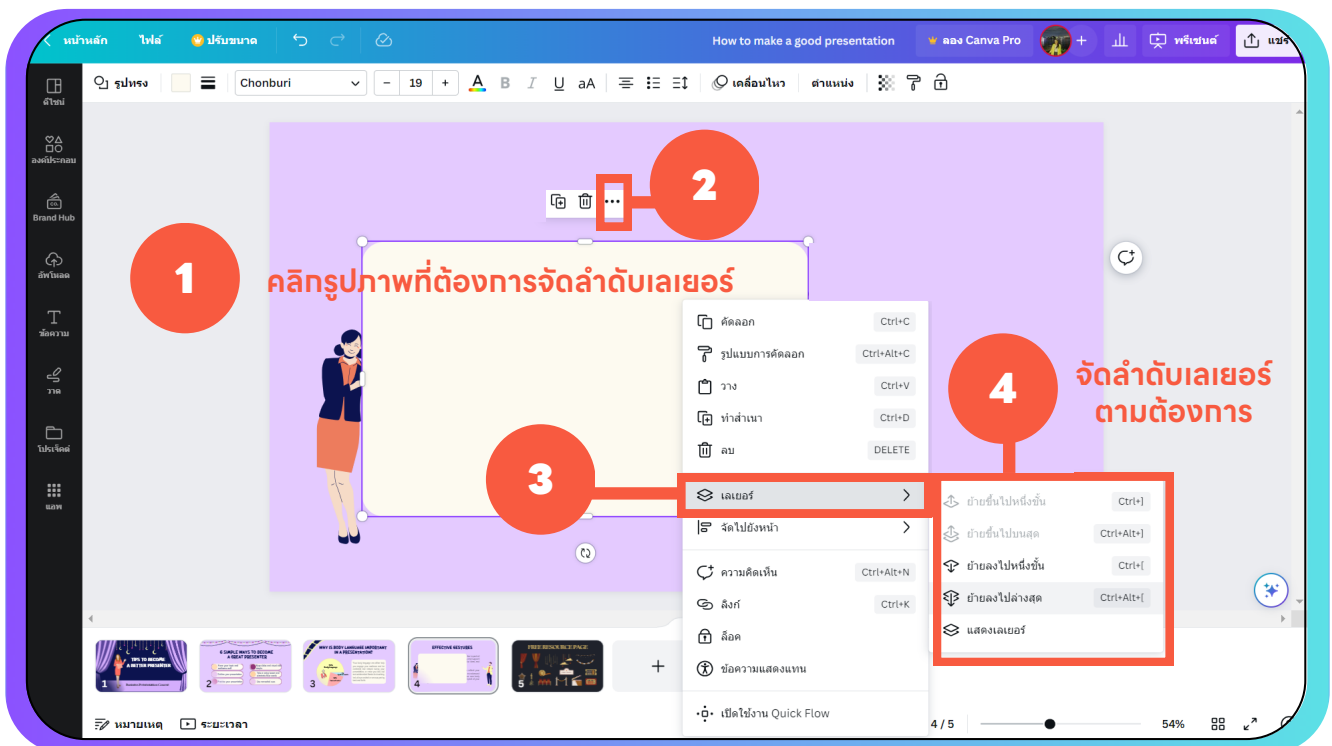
หน้าหลัก ไฟล์ ปรับขนาด How to make a good presentation ลอง Canva Pro พรีเซนต์ แชร์

รูปทรง Chonburi 19 B I U aA เคลื่อนไหว ตำแหน่ง

ดีไซน์
องค์ประกอบ
Brand Hub
อัพโหลด
ข้อความ
วาด
โปรเจ็คต์
แอพ

1
คลิกรูปภาพที่ต้องการจัดลำดับเลเยอร์

2

3

4
จัดลำดับเลเยอร์ตามต้องการ

| | |
|---|---|
| คัดลอก | Ctrl+C |
| รูปแบบการคัดลอก | Ctrl+Alt+C |
| วาง | Ctrl+V |
| ทำสำเนา | Ctrl+D |
| ลบ | DELETE |
| เลเยอร์ | |
| จัดไปยังหน้า | |
| ความคิดเห็น | Ctrl+Alt+N |
| ลิงก์ | Ctrl+K |
| ล็อค | |
| ข้อความแสดงแทน | |
| เปิดใช้งาน Quick Flow | |

| | |
|---|---|
| ย้ายขึ้นไปหนึ่งชั้น | Ctrl+] |
| ย้ายขึ้นไปบนสุด | Ctrl+Alt+] |
| ย้ายลงไปหนึ่งชั้น | Ctrl+[ |
| ย้ายลงไปล่างสุด | Ctrl+Alt+[ |
| แสดงเลเยอร์ | |

1 TIPS TO BECOME A BETTER PRESENTER
2 5 SIMPLE WAYS TO BECOME A GREAT PRESENTER
3 WHY IS BODY LANGUAGE IMPORTANT IN A PRESENTATION?
4 EFFECTIVE GESTURES
5 FREE RESOURCE PAGE

หมายเหตุ ระยะเวลา 4 / 5 54%